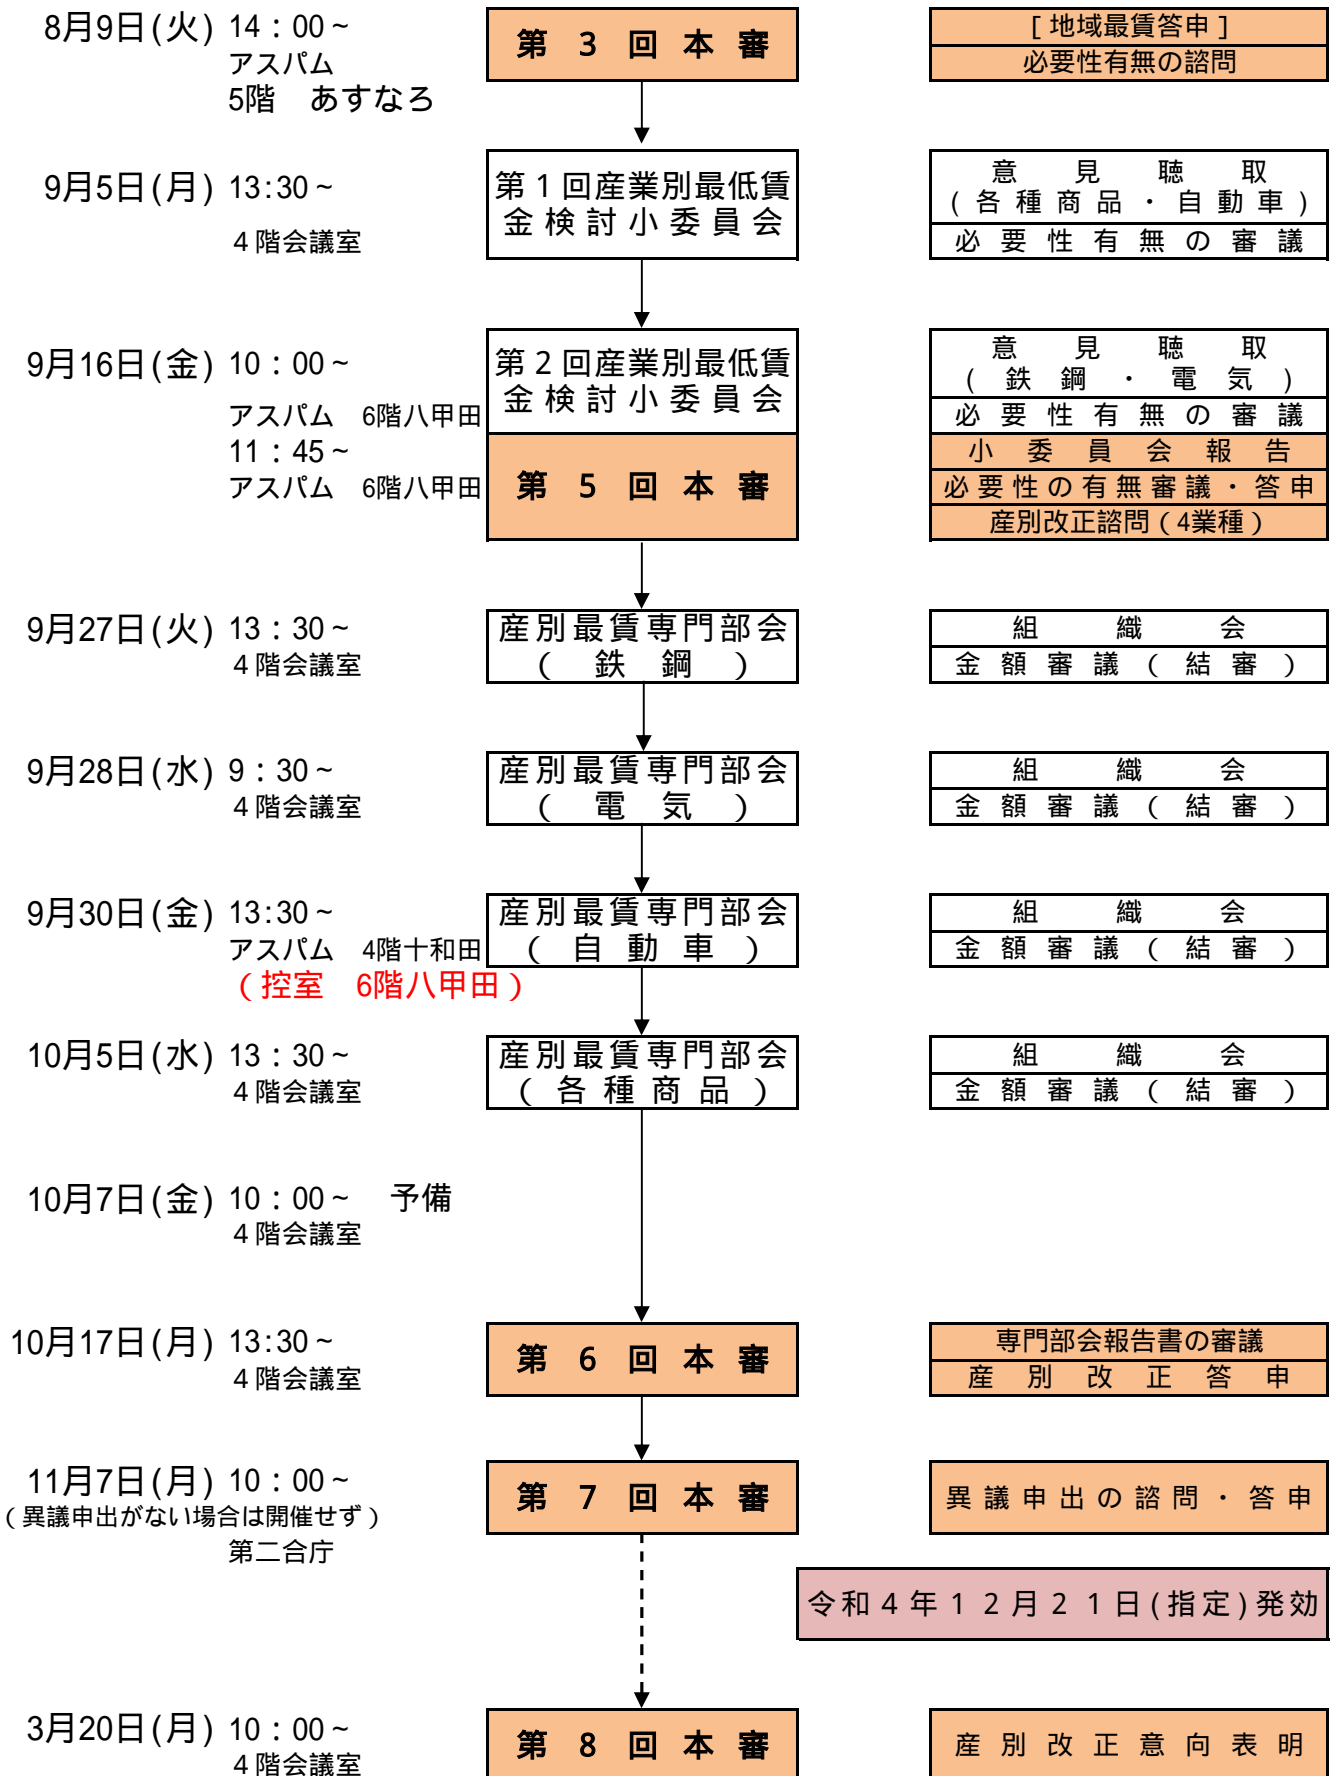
8月9日(火) 14：00～
アスパム
5階　あすなろ

第　3　回　本　審

［地域最賃答申］
必要性有無の諮問

9月5日(月) 13:30～
4階会議室

第1回産業別最低賃金検討小委員会

意　見　聴　取
(各種商品・自動車)
必要性有無の審議

9月16日(金) 10：00～
アスパム　6階八甲田
11：45～
アスパム　6階八甲田

第2回産業別最低賃金検討小委員会

第　5　回　本　審

意　見　聴　取
(鉄　鋼　・　電　気)
必要性有無の審議
小委員会報告
必要性の有無審議・答申
産別改正諮問(4業種)

9月27日(火) 13：30～
4階会議室

産別最賃専門部会
(鉄　鋼)

組　織　会
金額審議(結審)

9月28日(水) 9：30～
4階会議室

産別最賃専門部会
(電　気)

組　織　会
金額審議(結審)

9月30日(金) 13:30～
アスパム　4階十和田
(控室　6階八甲田)

産別最賃専門部会
(自動車)

組　織　会
金額審議(結審)

10月5日(水) 13：30～
4階会議室

産別最賃専門部会
(各種商品)

組　織　会
金額審議(結審)

10月7日(金) 10：00～　予備
4階会議室

10月17日(月) 13:30～
4階会議室

第　6　回　本　審

専門部会報告書の審議
産　別　改　正　答　申

11月7日(月) 10：00～
(異議申出がない場合は開催せず)
第二合庁

第　7　回　本　審

異議申出の諮問・答申

令和4年12月21日(指定)発効

3月20日(月) 10：00～
4階会議室

第　8　回　本　審

産別改正意向表明